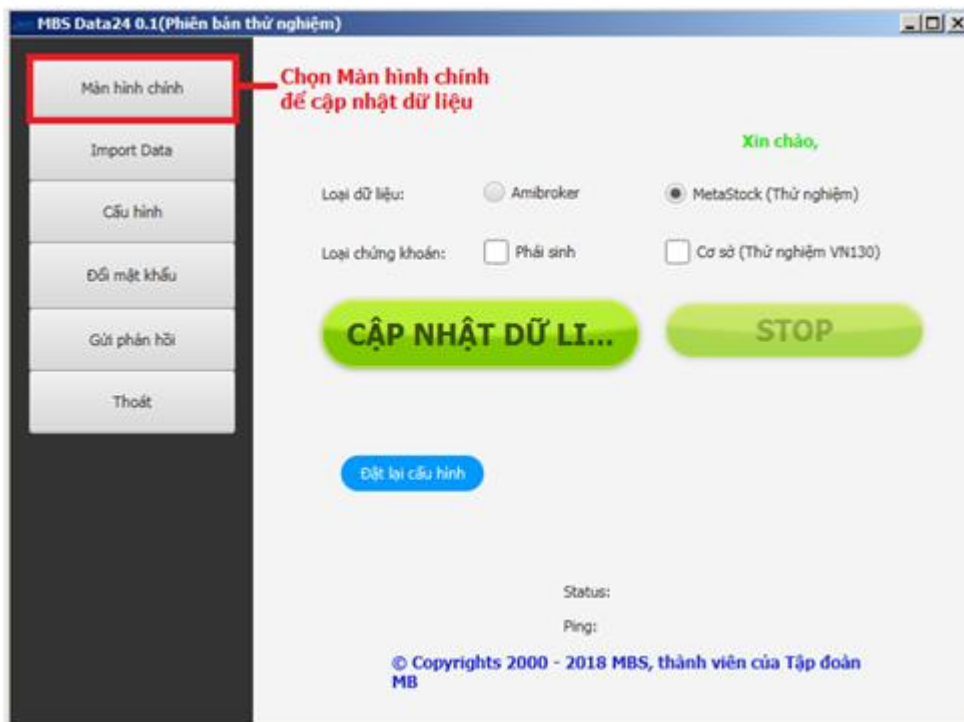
MBS Data24 0.1(Phiên bản thử nghiệm)

Màn hình chính

Chọn Màn hình chính để cập nhật dữ liệu

Import Data

Cấu hình

Đổi mật khẩu

Gửi phản hồi

Thoát

Xin chào,

Loại dữ liệu:

Amibroker

MetaStock (Thử nghiệm)

Loại chứng khoán:

Phái sinh

Cơ sở (Thử nghiệm VN130)

CẬP NHẬT DỮ LI...

STOP

Đặt lại cấu hình

Status:

Ping:

© Copyrights 2000 - 2018 MBS, thành viên của Tập đoàn MB